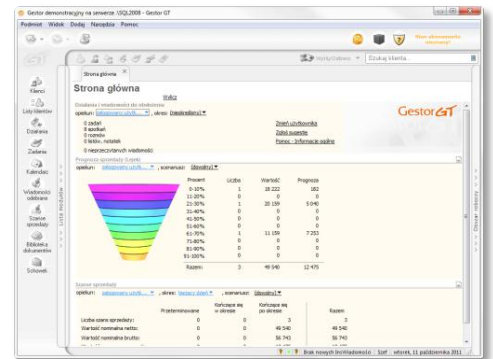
Gestor demonstracyjny na serwerze .\SQL2008 - Gestor GT

Podmiot Widok Dodaj Narzędzia Pomoc

Masz zaległości wiadomość!

Strona główna

Wyloguj/Zaloguj

Szukaj klienta...

Klienci

Listy klientów

Działania

Zadania

Kalendarz

Wiadomości odebrane

Szanse sprzedaży

Biblioteka dokumentów

Schowek

Lista modułów

Strona główna

Wyślij

Działania i wiadomości do obsłużenia

opiekun: [zalogowany użytk...] ; okres: [Dzisiejsze]

0 zadań
0 spotkań
0 rozmów
0 faktów...notatek
0 nieprzeczytanych wiadomości

Zmień użytkownika
Zobacz sugestie
Pomoc - Informacje ogólne

Gestor GT

Prognoza sprzedaży (Lejek)

opiekun: [zalogowany użytk...] ; scenariusz: [Wszystkie]

| Procent | Liczba | Wartość | Prognoza |
|---|---|---|---|
| 0-10% | 1 | 18 222 | 182 |
| 11-20% | 0 | 0 | 0 |
| 21-30% | 1 | 20 159 | 5 040 |
| 31-40% | 0 | 0 | 0 |
| 41-50% | 0 | 0 | 0 |
| 51-60% | 0 | 0 | 0 |
| 61-70% | 1 | 11 159 | 7 253 |
| 71-80% | 0 | 0 | 0 |
| 81-90% | 0 | 0 | 0 |
| 91-100% | 0 | 0 | 0 |
| Razem: | 3 | 49 540 | 12 475 |

Szanse sprzedaży

opiekun: [zalogowany użytk...] ; okres: [bieżący dzień] ; scenariusz: [Wszystkie]

| | Przeterminowane | Kończące się w okresie | Kończące się po okresie | Razem |
|---|---|---|---|---|
| Liczba szans sprzedaży: | 0 | 0 | 3 | 3 |
| Wartość nominalna netto: | 0 | 0 | 49 540 | 49 540 |
| Wartość nominalna brutto: | 0 | 0 | 56 743 | 56 743 |

Ostatnie otwarte

Brak nowych Wiadomości | Szef | wtorek, 11 października 2011